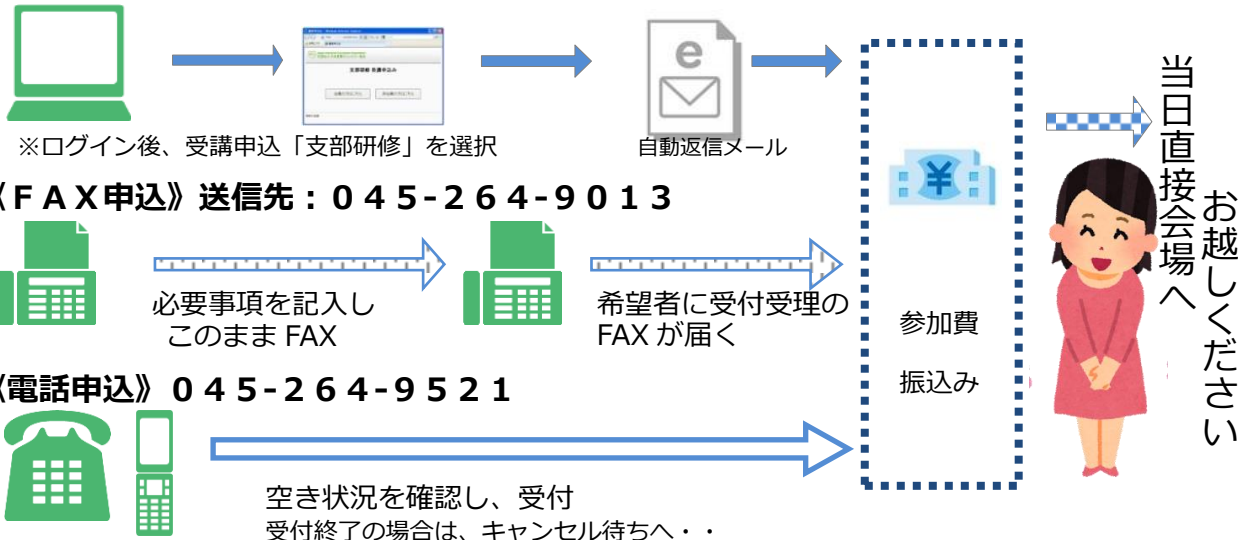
支部研修 受講申込み

※ログイン後、受講申込「支部研修」を選択

e

自動返信メール

《ＦＡＸ申込》送信先：０４５-２６４-９０１３

必要事項を記入し
このまま FAX

希望者に受付受理の
FAX が届く

《電話申込》０４５-２６４-９５２１

空き状況を確認し、受付
受付終了の場合は、キャンセル待ちへ・・

¥

参加費
振込み

当日直接会場へ

お越しください